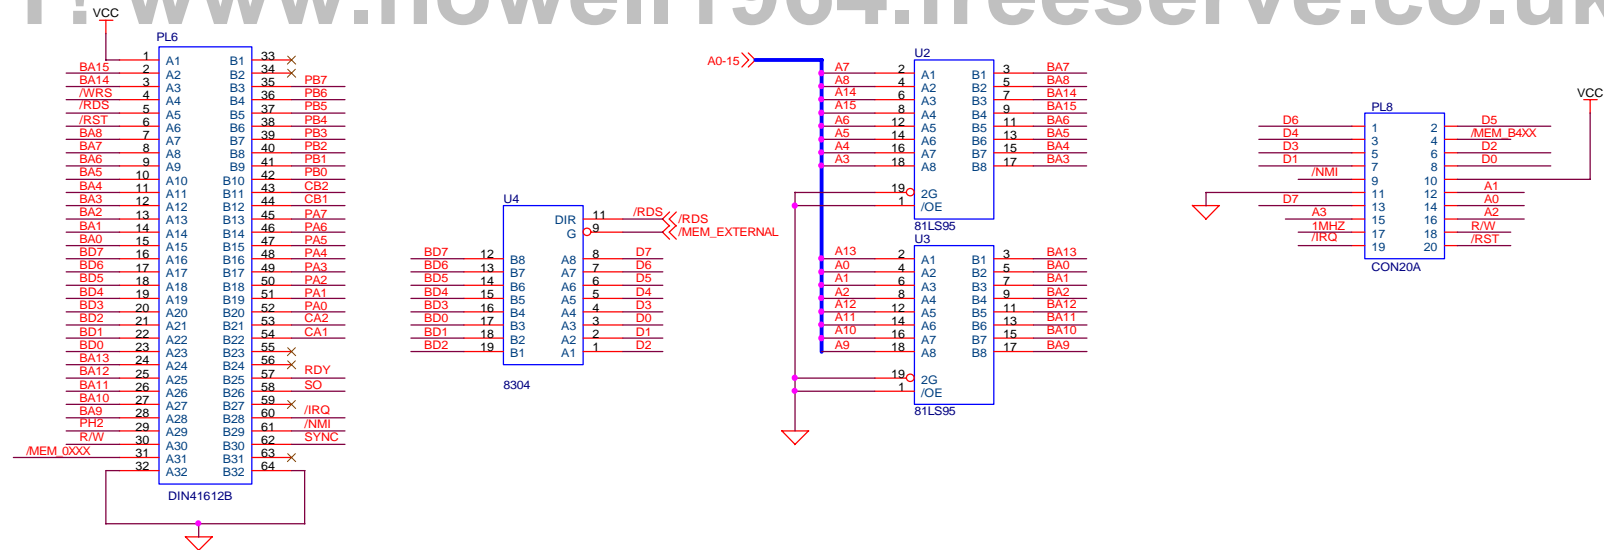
VCC
PL6
BA15 BA14 /WRS /RDS /RST BA8 BA7 BA6 BA5 BA4 BA3 BA2 BA1 BA0 BD7 BD6 BD5 BD4 BD3 BD2 BD1 BD0 BA13 BA12 BA11 BA10 BA9 PH2 R/W /MEM_0XXX
1 2 3 4 5 6 7 8 9 10 11 12 13 14 15 16 17 18 19 20 21 22 23 24 25 26 27 28 29 30 31 32
A1 A2 A3 A4 A5 A6 A7 A8 A9 A10 A11 A12 A13 A14 A15 A16 A17 A18 A19 A20 A21 A22 A23 A24 A25 A26 A27 A28 A29 A30 A31 A32
B1 B2 B3 B4 B5 B6 B7 B8 B9 B10 B11 B12 B13 B14 B15 B16 B17 B18 B19 B20 B21 B22 B23 B24 B25 B26 B27 B28 B29 B30 B31 B32
33 34 35 36 37 38 39 40 41 42 43 44 45 46 47 48 49 50 51 52 53 54 55 56 57 58 59 60 61 62 63 64
PB7 PB6 PB5 PB4 PB3 PB2 PB1 PB0 CB2 CB1 PA7 PA6 PA5 PA4 PA3 PA2 PA1 PA0 CA2 CA1 RDY SO /IRQ /NMI SYNC
DIN41612B

U4
DIR 11 /RDS /RDS
G 9 /MEM_EXTERNAL
BD7 BD6 BD5 BD4 BD3 BD0 BD1 BD2
12 13 14 15 16 17 18 19
B8 B7 B6 B5 B4 B3 B2 B1
A8 A7 A6 A5 A4 A3 A2 A1
8 7 6 5 4 3 2 1
D7 D6 D5 D4 D3 D0 D1 D2
8304

A0-15
U2
A7 A8 A14 A15 A6 A5 A4 A3
2 4 6 8 12 14 16 18
A1 A2 A3 A4 A5 A6 A7 A8
B1 B2 B3 B4 B5 B6 B7 B8
3 5 7 9 11 13 15 17
BA7 BA8 BA14 BA15 BA6 BA5 BA4 BA3
19 2G
1 /OE
81LS95
U3
A13 A0 A1 A2 A12 A11 A10 A9
2 4 6 8 12 14 16 18
A1 A2 A3 A4 A5 A6 A7 A8
B1 B2 B3 B4 B5 B6 B7 B8
3 5 7 9 11 13 15 17
BA13 BA0 BA1 BA2 BA12 BA11 BA10 BA9
19 2G
1 /OE
81LS95

PL8
VCC
D6 D4 D3 D1 /NMI D7 A3 1MHZ /IRQ
1 3 5 7 9 11 13 15 17 19
2 4 6 8 10 12 14 16 18 20
D5 /MEM_B4XX D2 D0 A1 A0 A2 R/W /RST
CON20A